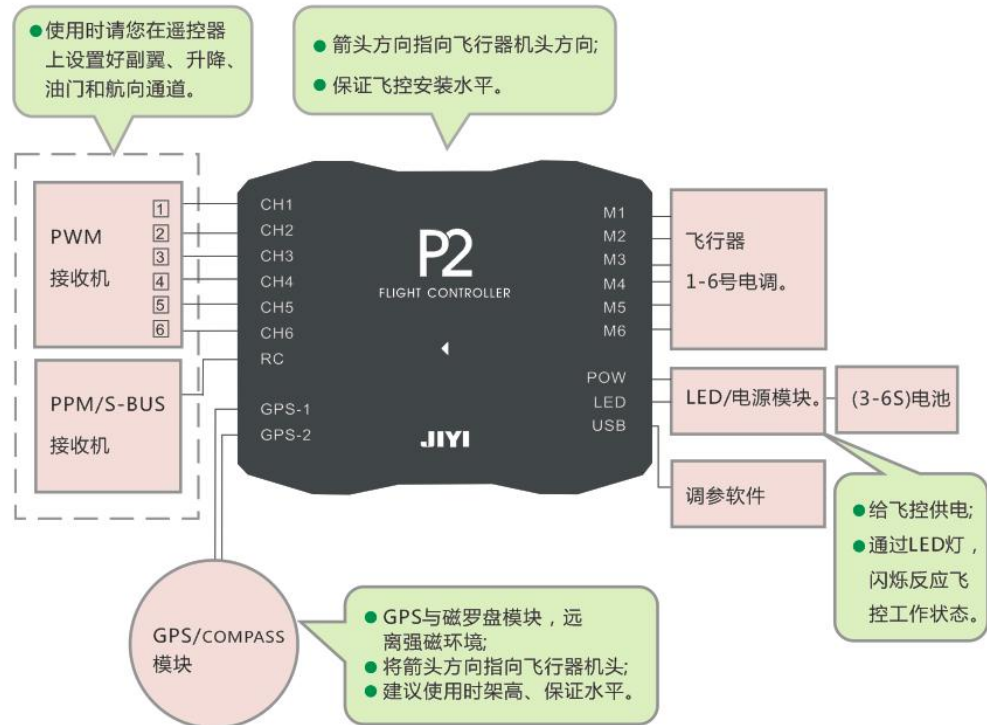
●使用时请您在遥控器上设置好副翼、升降、油门和航向通道。

●箭头方向指向飞行器机头方向;
●保证飞控安装水平。

PWM
接收机

1
2
3
4
5
6

CH1
CH2
CH3
CH4
CH5
CH6
RC

PPM/S-BUS
接收机

GPS-1
GPS-2

P2
FLIGHT CONTROLLER

JIYI

M1
M2
M3
M4
M5
M6

飞行器
1-6号电调。

POW
LED
USB

LED/电源模块。

(3-6S)电池

调参软件

●给飞控供电;
●通过LED灯，闪烁反应飞控工作状态。

GPS/COMPASS
模块

● GPS与磁罗盘模块，远离强磁环境;
●将箭头方向指向飞行器机头;
●建议使用时架高、保证水平。